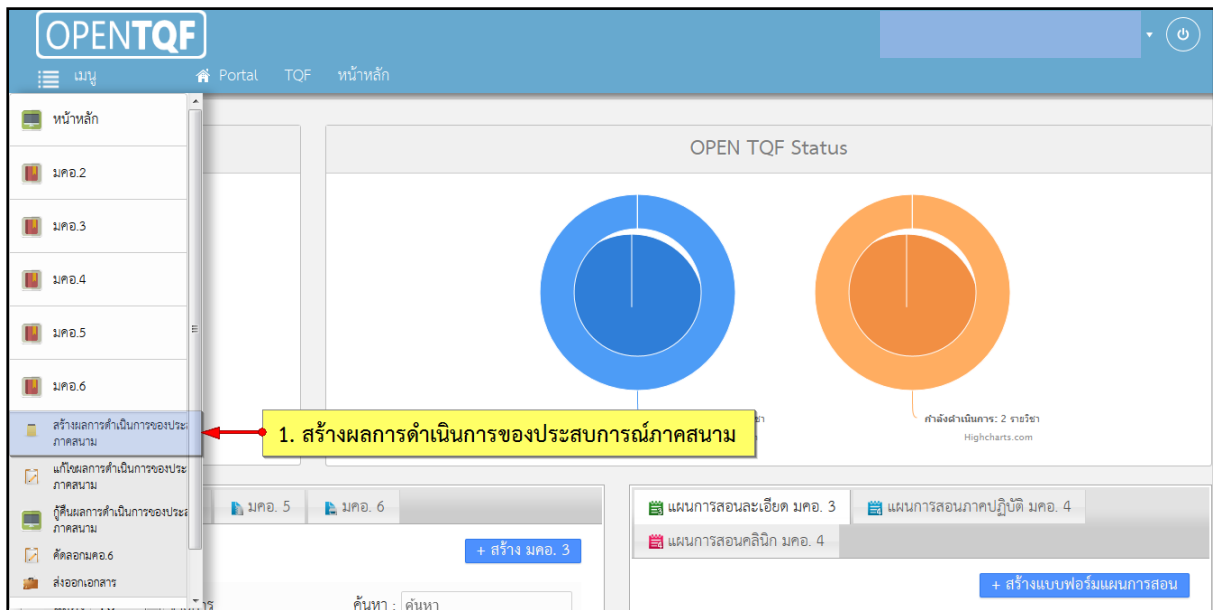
OPENTQF

เมนู Portal TQF หน้าหลัก

หน้าหลัก

มคอ.2

มคอ.3

มคอ.4

มคอ.5

มคอ.6

สร้างผลการดำเนินการของประสบการณ์ภาคสนาม

แก้ไขผลการดำเนินการของประสบการณ์ภาคสนาม

กู้คืนผลการดำเนินการของประสบการณ์ภาคสนาม

คัดลอกมคอ.6

ส่งออกเอกสาร

OPEN TQF Status

1. สร้างผลการดำเนินการของประสบการณ์ภาคสนาม

กำลังดำเนินการ: 2 รายวิชา

Highcharts.com

มคอ. 5 มคอ. 6

+ สร้าง มคอ. 3

ค้นหา : ค้นหา

แผนการสอนละเอียด มคอ. 3 แผนการสอนภาคปฏิบัติ มคอ. 4

แผนการสอนคลินิก มคอ. 4

+ สร้างแบบฟอร์มแผนการสอน